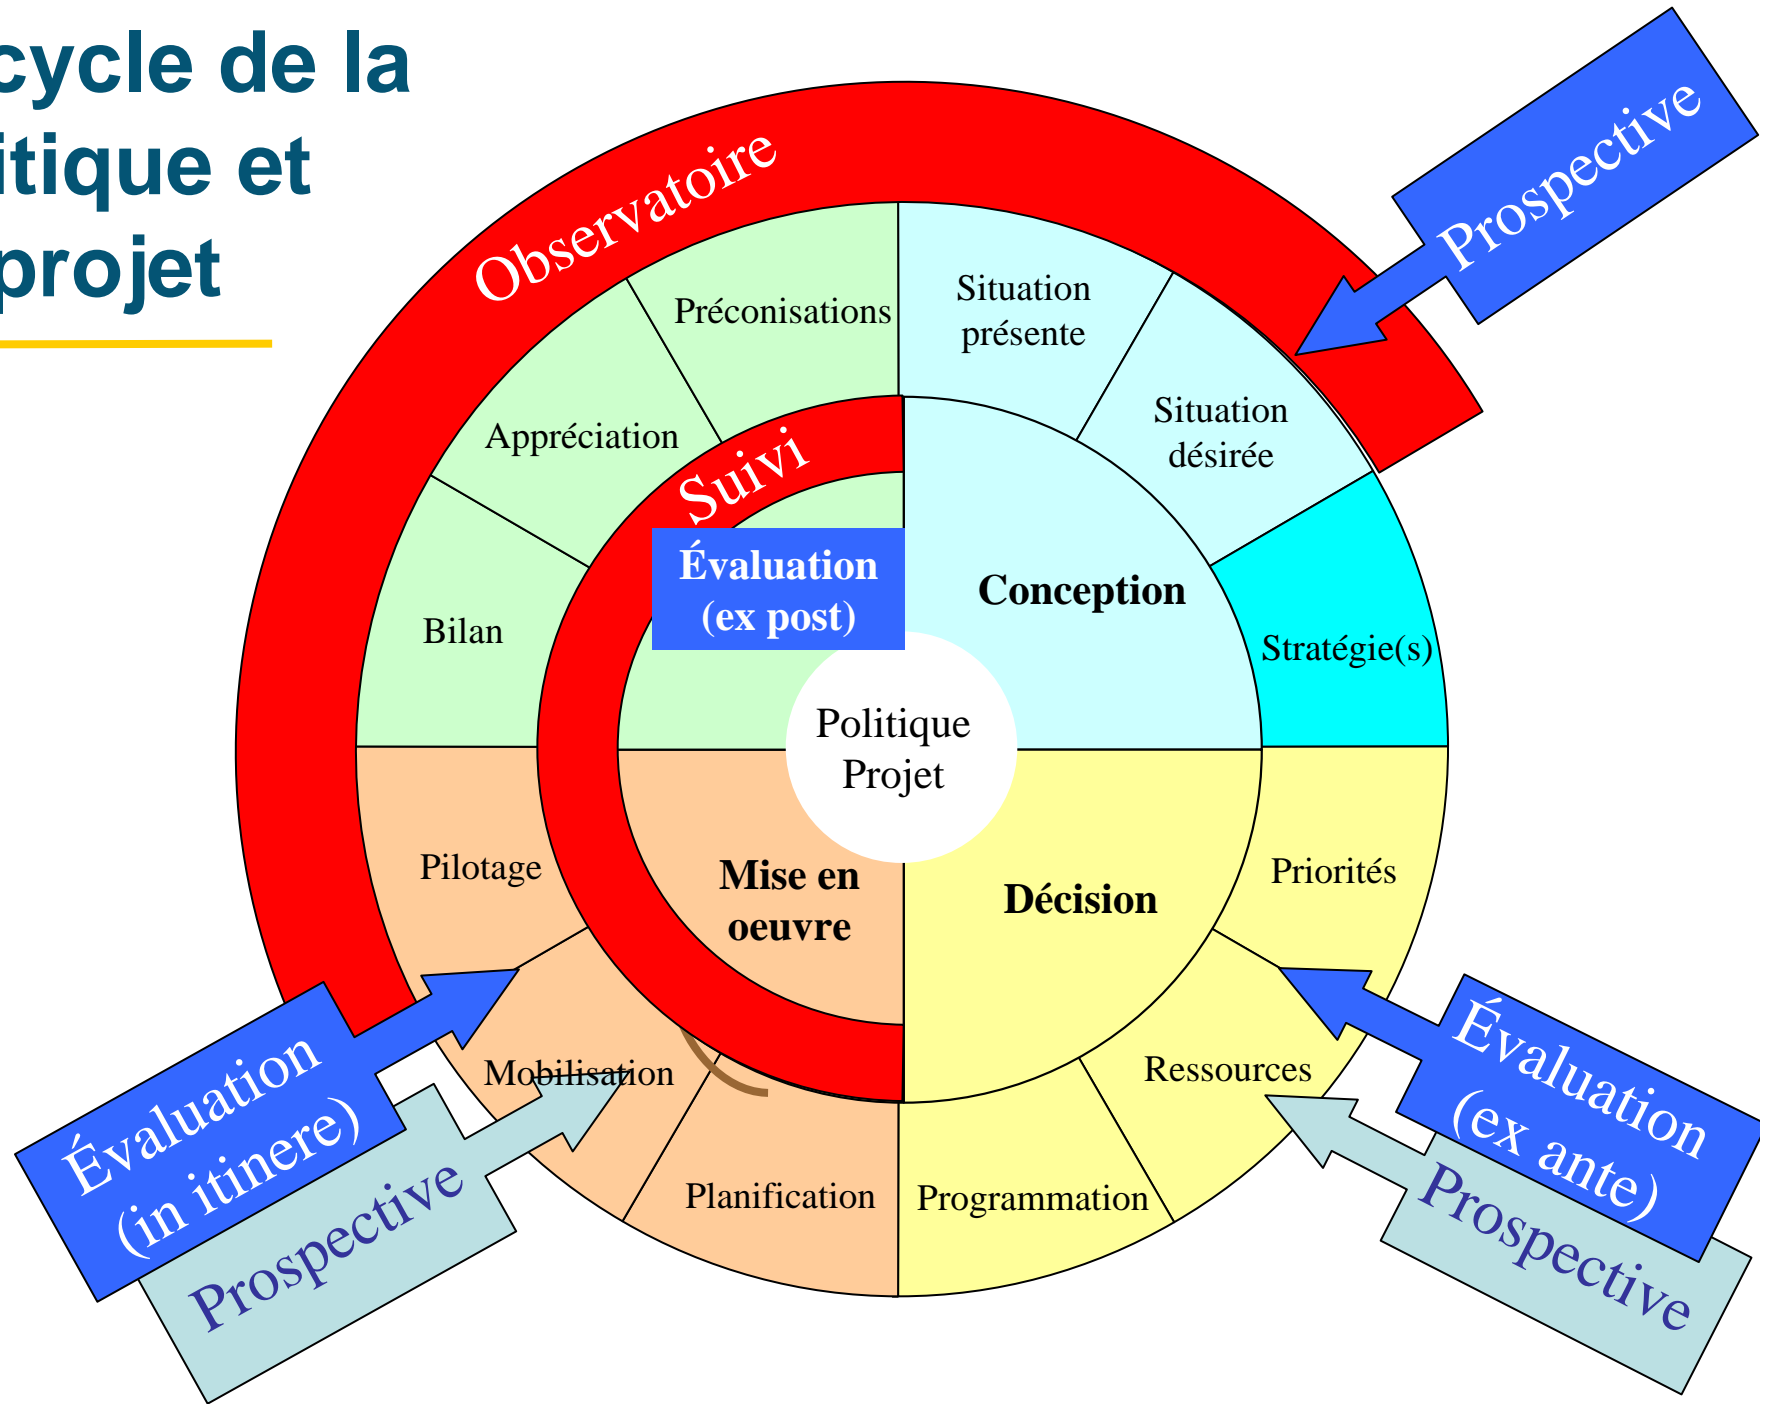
cycle de la
itique et
projet

Observatoire

Prospective

Préconisations

Situation présente

Situation désirée

Appréciation

Suivi

Évaluation (ex post)

Conception

Bilan

Stratégie(s)

Politique Projet

Pilotage

Mise en oeuvre

Décision

Priorités

Mobilisation

Ressources

Planification

Programmation

Évaluation (in itinere)

Prospective

Évaluation (ex ante)

Prospective